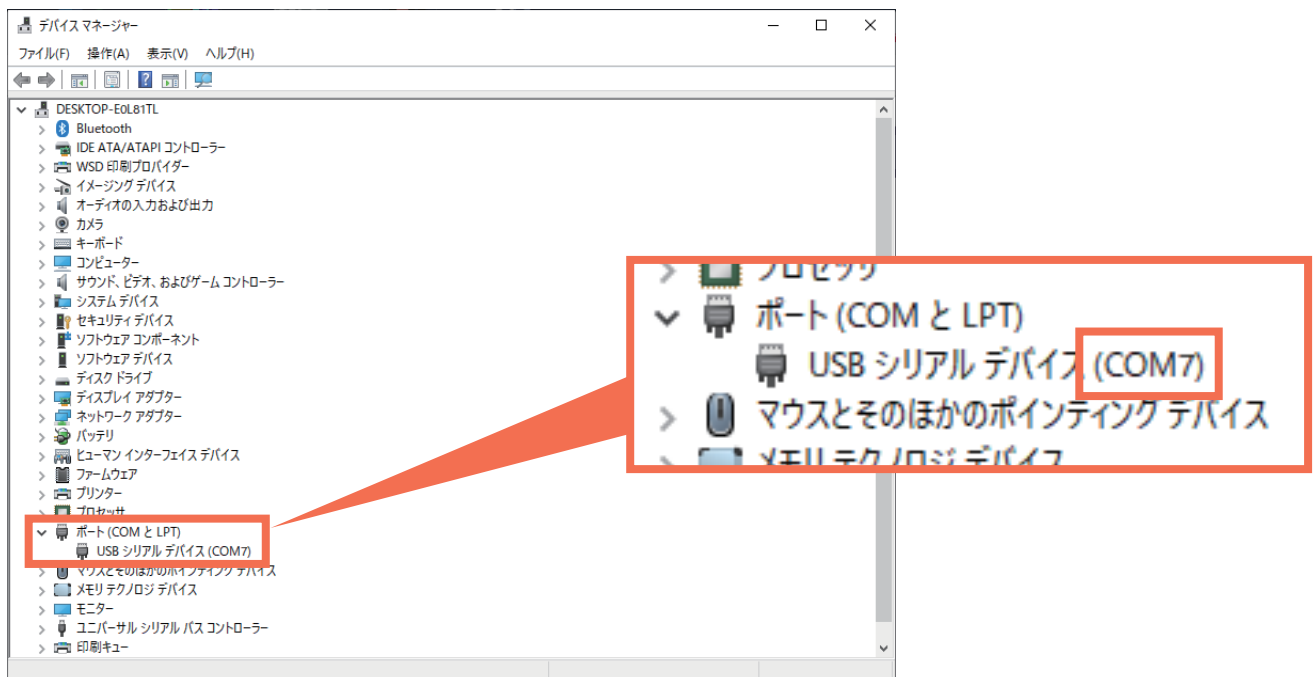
デバイス マネージャー

ファイル(F) 操作(A) 表示(V) ヘルプ(H)

DESKTOP-E0L81TL
Bluetooth
IDE ATA/ATAPI コントローラー
WSD 印刷プロバイダー
イメージング デバイス
オーディオの入力および出力
カメラ
キーボード
コンピューター
サウンド、ビデオ、およびゲーム コントローラー
システム デバイス
セキュリティ デバイス
ソフトウェア コンポーネント
ソフトウェア デバイス
ディスク ドライブ
ディスプレイ アダプター
ネットワーク アダプター
バッテリ
ヒューマン インターフェイス デバイス
ファームウェア
プリンター
プロセッサ
ポート (COM と LPT)
USB シリアル デバイス (COM7)
マウスとそのほかのポインティング デバイス
メモリ テクノロジ デバイス
モニター
ユニバーサル シリアル バス コントローラー
印刷キュー

プロセッサ
ポート (COM と LPT)
USB シリアル デバイス (COM7)
マウスとそのほかのポインティング デバイス
メモリ テクノロジ デバイス